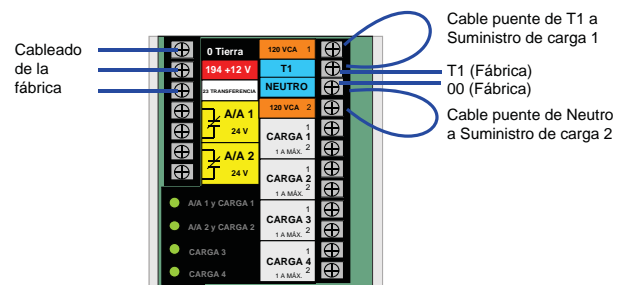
Cableado de la fábrica

0 Tierra
194 +12 V
23 TRANSFERENCIA

A/A 1
24 V

A/A 2
24 V

A/A 1 y CARGA 1
A/A 2 y CARGA 2
CARGA 3
CARGA 4

120 VCA 1
T1
NEUTRO
120 VCA 2

CARGA 1
1
2
1 A MÁX.

CARGA 2
1
2
1 A MÁX.

CARGA 3
1
2
1 A MÁX.

CARGA 4
1
2
1 A MÁX.

Cable puente de T1 a Suministro de carga 1

T1 (Fábrica)
00 (Fábrica)

Cable puente de Neutro a Suministro de carga 2